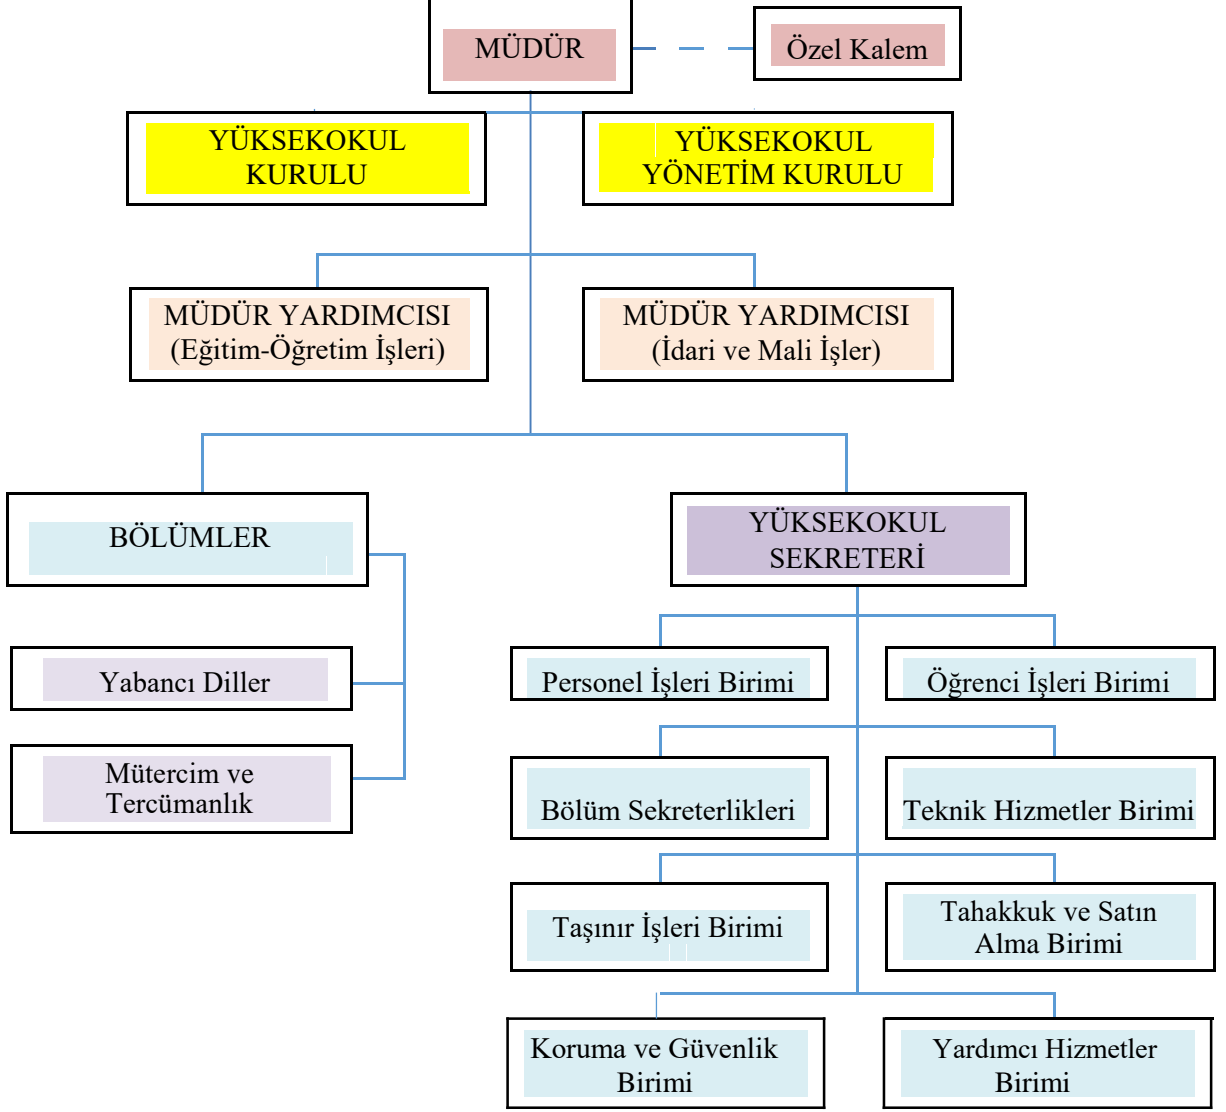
MÜDÜR

Özel Kalem

YÜKSEKOKUL KURULU

YÜKSEKOKUL YÖNETİM KURULU

MÜDÜR YARDIMCISI (Eğitim-Öğretim İşleri)

MÜDÜR YARDIMCISI (İdari ve Mali İşler)

BÖLÜMLER

YÜKSEKOKUL SEKRETERİ

Yabancı Diller

Mütercim ve Tercümanlık

Personel İşleri Birimi

Öğrenci İşleri Birimi

Bölüm Sekreterlikleri

Teknik Hizmetler Birimi

Taşınır İşleri Birimi

Tahakkuk ve Satın Alma Birimi

Koruma ve Güvenlik Birimi

Yardımcı Hizmetler Birimi